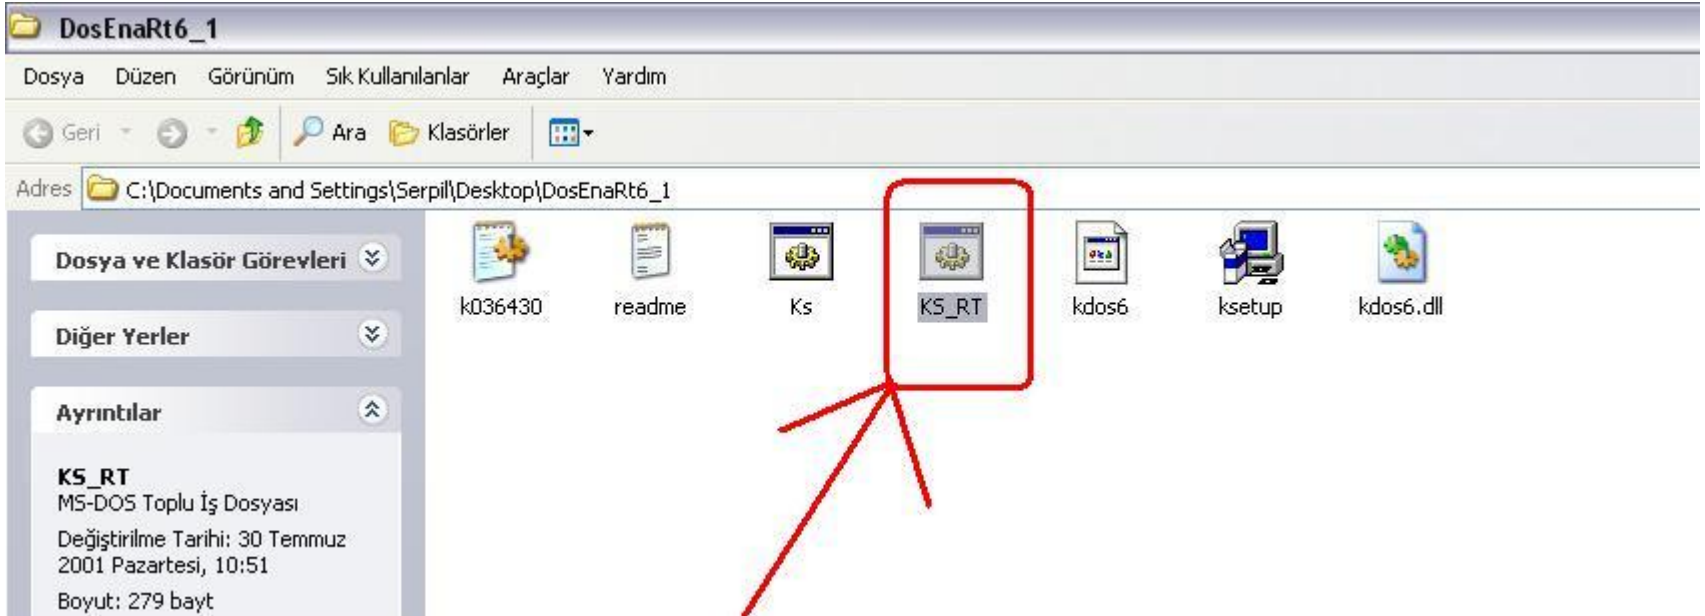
DosEnaRt6_1

Dosya Düzen Görünüm Sık Kullanılanlar Araçlar Yardım

Geri Ara Klasörler

Adres C:\Documents and Settings\Serpil\Desktop\DosEnaRt6_1

Dosya ve Klasör Görevleri

Diğer Yerler

Ayrıntılar

KS_RT
MS-DOS Toplu İş Dosyası
Değiştirilme Tarihi: 30 Temmuz 2001 Pazartesi, 10:51
Boyut: 279 bayt

k036430 readme Ks KS_RT kdos6 ksetup kdos6.dll